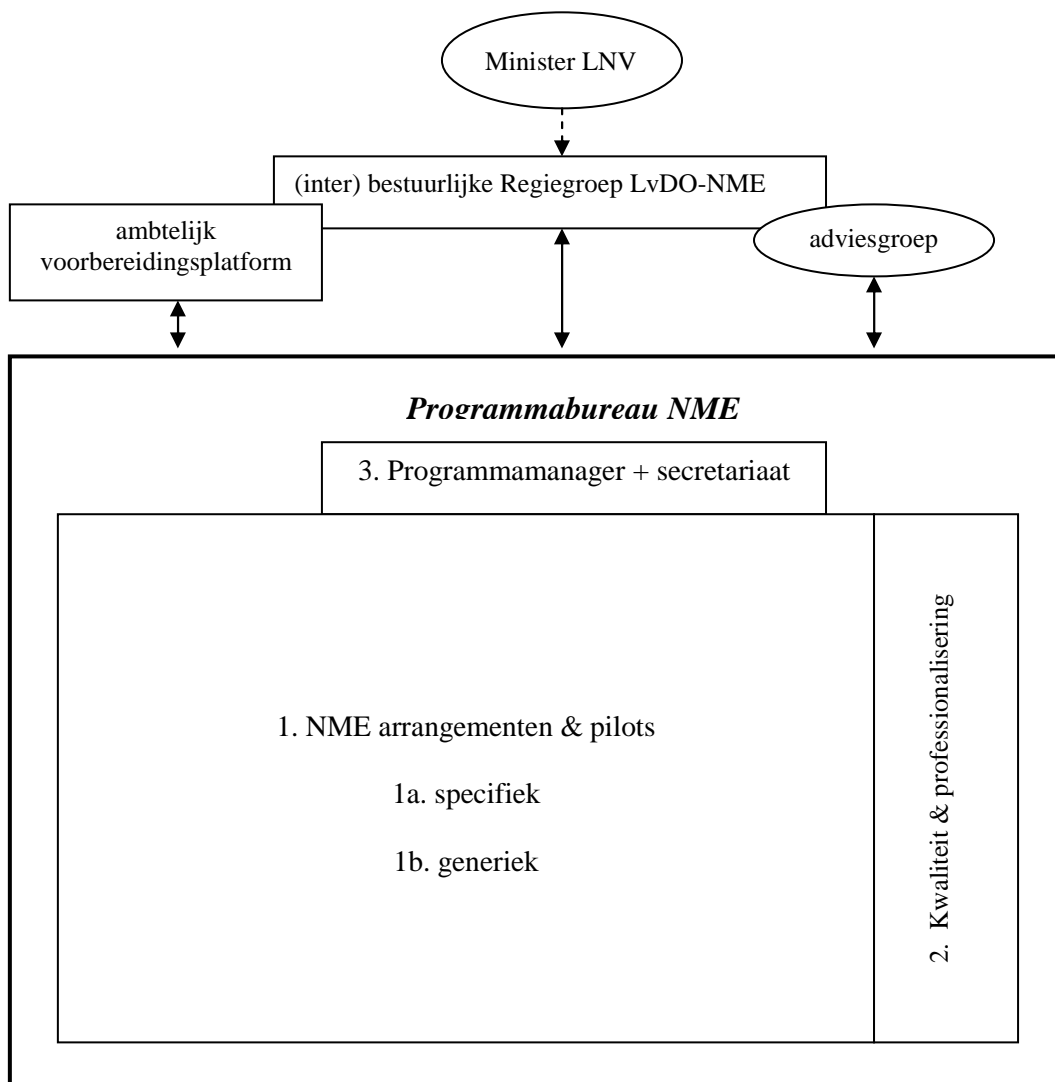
Minister LNV

(inter) bestuurlijke Regiegroep LvDO-NME

ambtelijk voorbereidingsplatform

adviesgroep

Programmabureau NME

3. Programmamanager + secretariaat

1. NME arrangementen & pilots

1a. specifiek

1b. generiek

2. Kwaliteit & professionalisering